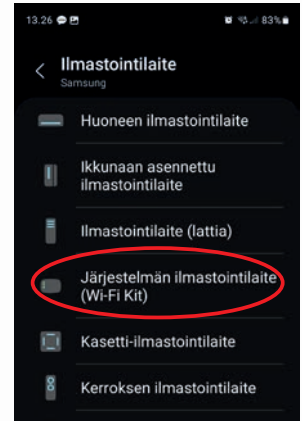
13.26 83%

Ilmastointilaite
Samsung

Huoneen ilmastointilaite

Ikkunaan asennettu ilmastointilaite

Ilmastointilaite (lattia)

Järjestelmän ilmastointilaite (Wi-Fi Kit)

Kasetti-ilmastointilaite

Kerroksen ilmastointilaite